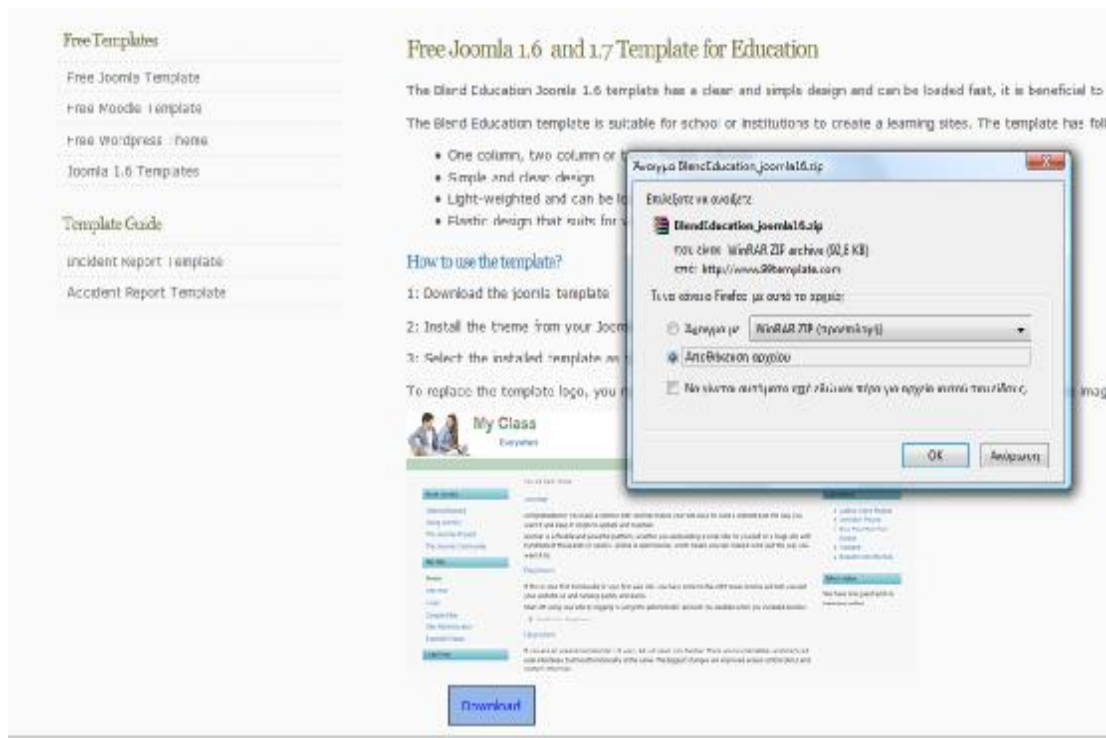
Free Templates

Free Joomla Template

Free Moodle Template

Free Wordpress Theme

Joomla 1.6 Templates

Template Guide

Incident Report Template

Accident Report Template

Free Joomla 1.6 and 1.7 Template for Education

The Blend Education Joomla 1.6 template has a clear and simple design and can be loaded fast, it is beneficial to

The Blend Education template is suitable for school or institutions to create a learning sites. The template has fol

- One column, two column or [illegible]
- Simple and clear design
- Light-weighted and can be lo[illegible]
- Elastic design that suits for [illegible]

How to use the template?

1: Download the joomla template

2: Install the theme from your Joom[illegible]

3: Select the installed template as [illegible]

To replace the template logo, you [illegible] imag

Άνοιγμα BlendEducation_joomla16.zip

Επιλέξατε να ανοίξετε:

BlendEducation_joomla16.zip

που είναι: WinRAR ZIP archive (92,6 KB)

από: http://www.99template.com

Τι να κάνει ο Firefox με αυτό το αρχείο;

Άνοιγμα με WinRAR ZIP (προεπιλογή)

Αποθήκευση αρχείου

Να γίνεται αυτόματα εφεξής για αρχεία αυτού του τύπου.

OK

Ακύρωση

My Class

Everywhere

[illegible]

Download